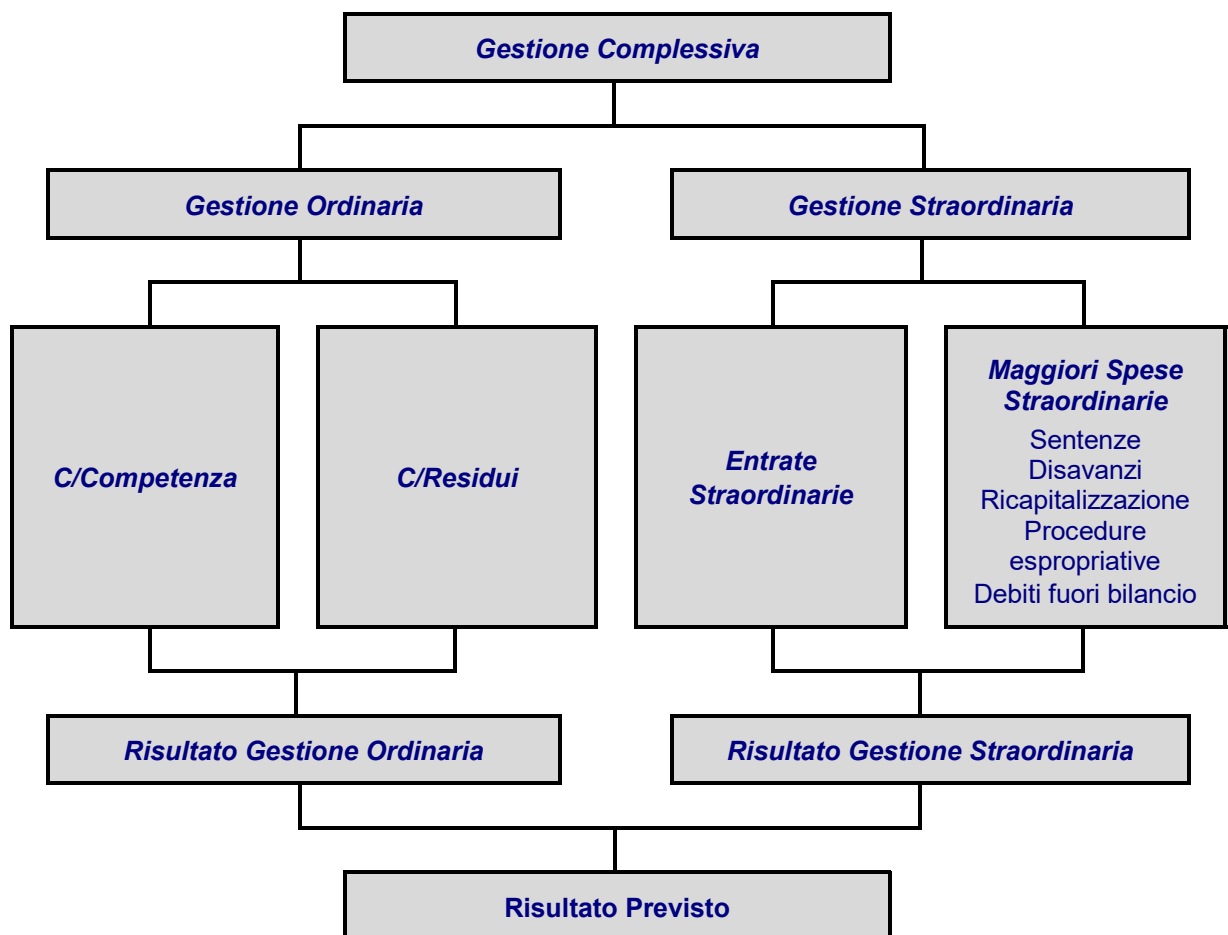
Gestione Complessiva

Gestione Ordinaria

Gestione Straordinaria

C/Competenza

C/Residui

Entrate Straordinarie

Maggiori Spese Straordinarie
Sentenze
Disavanzi
Ricapitalizzazione
Procedure espropriative
Debiti fuori bilancio

Risultato Gestione Ordinaria

Risultato Gestione Straordinaria

Risultato Previsto